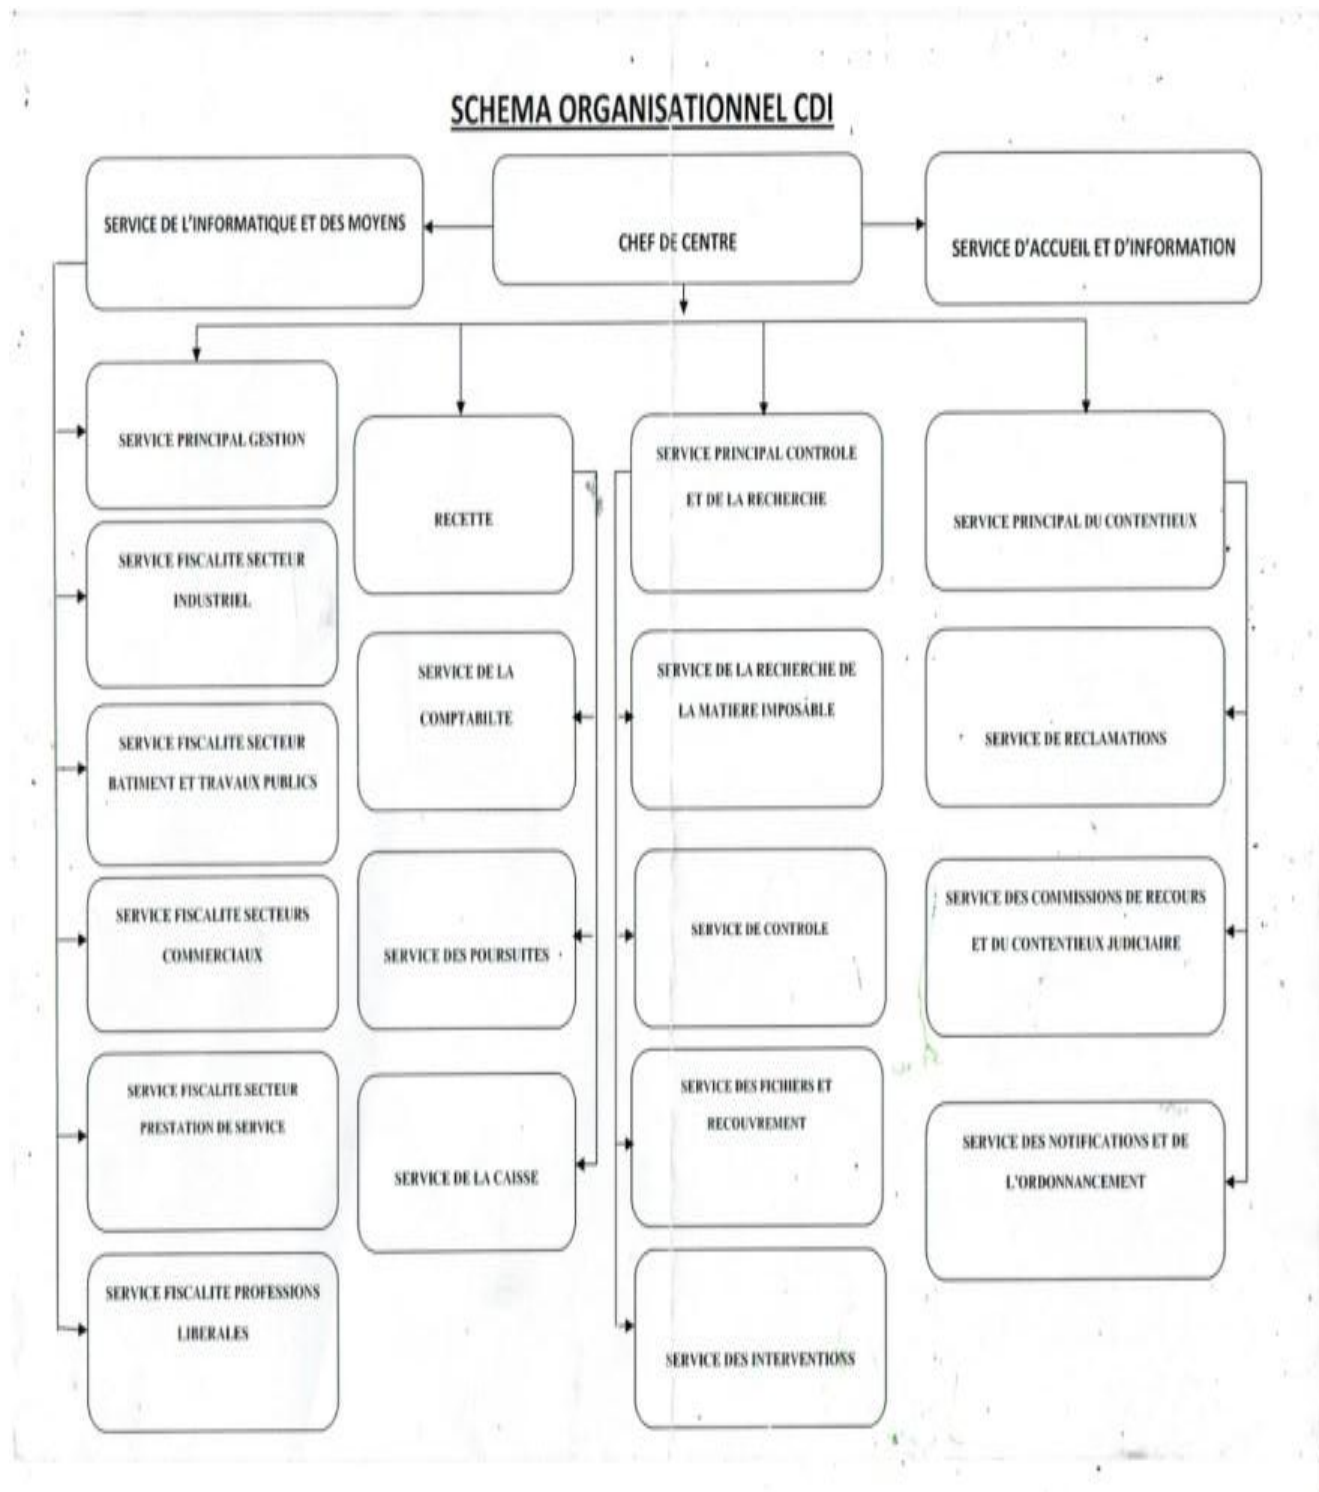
SCHEMA ORGANISATIONNEL CDI

SERVICE DE L'INFORMATIQUE ET DES MOYENS

CHEF DE CENTRE

SERVICE D'ACCUEIL ET D'INFORMATION

SERVICE PRINCIPAL GESTION

SERVICE FISCALITE SECTEUR INDUSTRIEL

SERVICE FISCALITE SECTEUR BATIMENT ET TRAVAUX PUBLICS

SERVICE FISCALITE SECTEURS COMMERCIAUX

SERVICE FISCALITE SECTEUR PRESTATION DE SERVICE

SERVICE FISCALITE PROFESSIONS LIBERALES

RECETTE

SERVICE DE LA COMPTABILTE

SERVICE DES POURSUITES

SERVICE DE LA CAISSE

SERVICE PRINCIPAL CONTROLE ET DE LA RECHERCHE

SERVICE DE LA RECHERCHE DE LA MATIERE IMPOSABLE

SERVICE DE CONTROLE

SERVICE DES FICHIERS ET RECOUVREMENT

SERVICE DES INTERVENTIONS

SERVICE PRINCIPAL DU CONTENTIEUX

SERVICE DE RECLAMATIONS

SERVICE DES COMMISSIONS DE RECOURS ET DU CONTENTIEUX JUDICIAIRE

SERVICE DES NOTIFICATIONS ET DE L'ORDONNANCEMENT